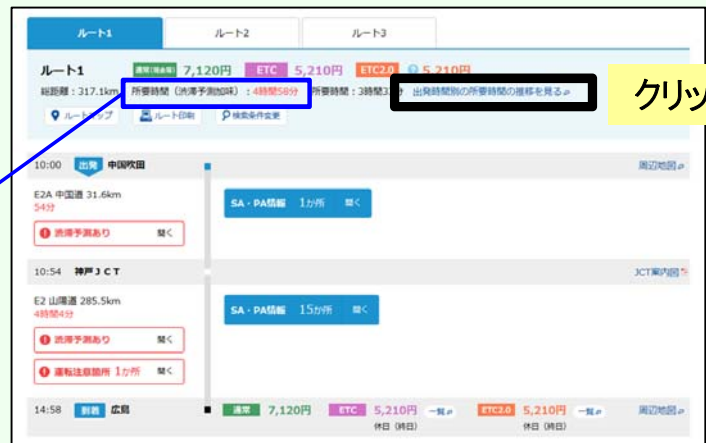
ルート1　ルート2　ルート3

ルート1　通常(現金等) 7,120円　ETC 5,210円　ETC2.0 5,210円

総距離：317.1km　所要時間（渋滞予測加味）：4時間58分　所要時間：3時間3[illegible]　出発時間別の所要時間の推移を見る

クリッ

ルートマップ　ルート印刷　検索条件変更

10:00　出発　中国吹田　周辺地図

E2A 中国道 31.6km
54分

渋滞予測あり　開く

SA・PA情報　1か所　開く

10:54　神戸ＪＣＴ　JCT案内図

E2 山陽道 285.5km
4時間4分

SA・PA情報　15か所　開く

渋滞予測あり　開く

運転注意箇所 1か所　開く

14:58　到着　広島　通常 7,120円　ETC 5,210円 一覧　休日（終日）　ETC2.0 5,210円 一覧　休日（終日）　周辺地図